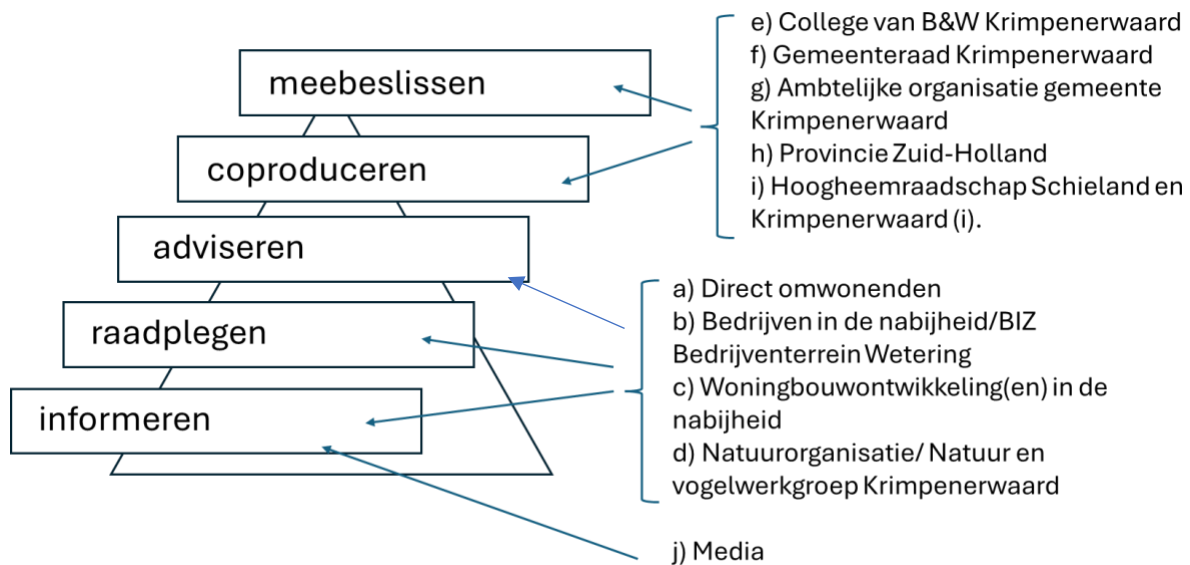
meebeslissen

coproduceren

adviseren

raadplegen

informeren

e) College van B&W Krimpenerwaard
f) Gemeenteraad Krimpenerwaard
g) Ambtelijke organisatie gemeente Krimpenerwaard
h) Provincie Zuid-Holland
i) Hoogheemraadschap Schieland en Krimpenerwaard (i).

a) Direct omwonenden
b) Bedrijven in de nabijheid/BIZ Bedrijventerrein Wetering
c) Woningbouwontwikkeling(en) in de nabijheid
d) Natuurorganisatie/ Natuur en vogelwerkgroep Krimpenerwaard

j) Media